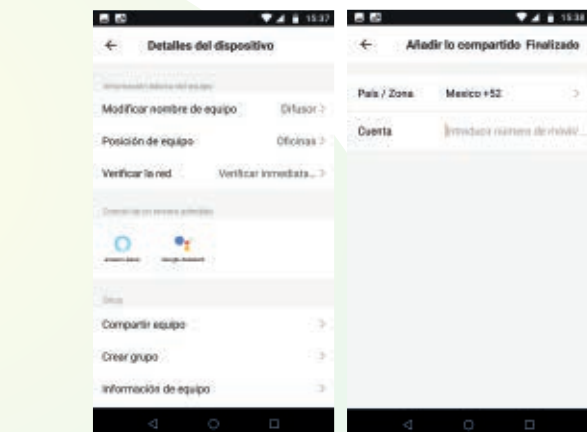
15:37

←

Detalles del dispositivo

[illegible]

Modificar nombre de equipo

Difusor >

Posición de equipo

Oficinas >

Verificar la red

Verificar inmediata... >

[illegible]

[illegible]

Google Assistant

Otros

Compartir equipo

>

Crear grupo

>

Información de equipo

>

15:38

←

Añadir lo compartido

Finalizado

País / Zona

Mexico +52

>

Cuenta

Introduzca número de móvil...